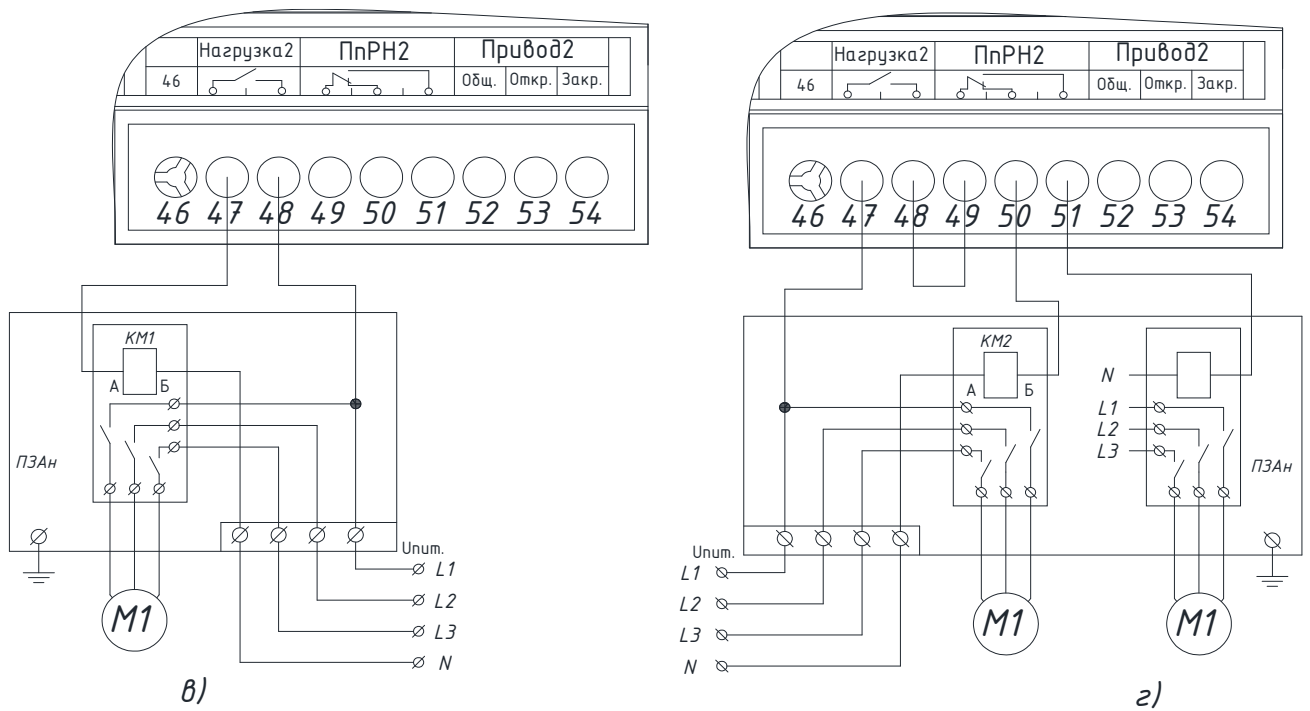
46 | Нагрузка2 | ПпРН2 | Привод2 | Общ. | Откр. | Закр.

46 47 48 49 50 51 52 53 54

КМ1
А Б
ПЗАн
Uпит.
L1
L2
L3
N
M1

в)

46 | Нагрузка2 | ПпРН2 | Привод2 | Общ. | Откр. | Закр.

46 47 48 49 50 51 52 53 54

КМ2
А Б
N
L1
L2
L3
ПЗАн
Uпит.
L1
L2
L3
N
M1
M1

г)